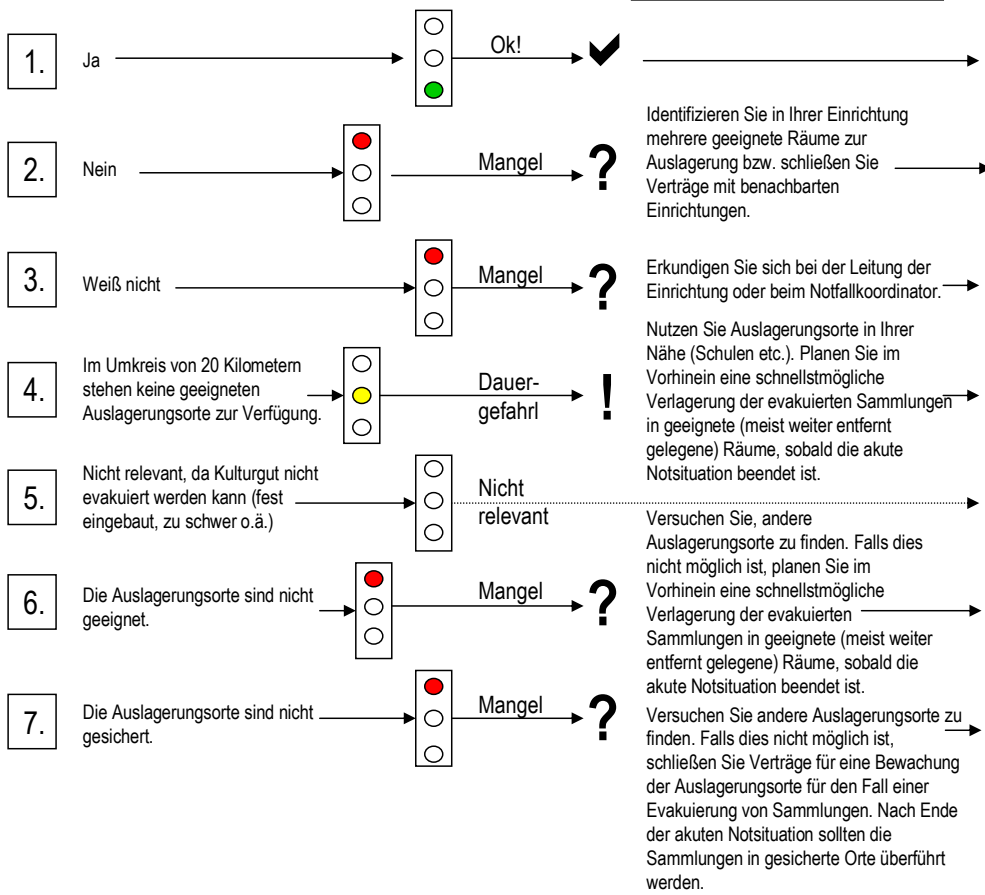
1. Ja

Ok!

2. Nein

Mangel

?

Identifizieren Sie in Ihrer Einrichtung mehrere geeignete Räume zur Auslagerung bzw. schließen Sie Verträge mit benachbarten Einrichtungen.

3. Weiß nicht

Mangel

?

Erkundigen Sie sich bei der Leitung der Einrichtung oder beim Notfallkoordinator.

4. Im Umkreis von 20 Kilometern stehen keine geeigneten Auslagerungsorte zur Verfügung.

Dauergefahr!

!

Nutzen Sie Auslagerungsorte in Ihrer Nähe (Schulen etc.). Planen Sie im Vorhinein eine schnellstmögliche Verlagerung der evakuierten Sammlungen in geeignete (meist weiter entfernt gelegene) Räume, sobald die akute Notsituation beendet ist.

5. Nicht relevant, da Kulturgut nicht evakuiert werden kann (fest eingebaut, zu schwer o.ä.)

Nicht relevant

6. Die Auslagerungsorte sind nicht geeignet.

Mangel

?

Versuchen Sie, andere Auslagerungsorte zu finden. Falls dies nicht möglich ist, planen Sie im Vorhinein eine schnellstmögliche Verlagerung der evakuierten Sammlungen in geeignete (meist weiter entfernt gelegene) Räume, sobald die akute Notsituation beendet ist.

7. Die Auslagerungsorte sind nicht gesichert.

Mangel

?

Versuchen Sie andere Auslagerungsorte zu finden. Falls dies nicht möglich ist, schließen Sie Verträge für eine Bewachung der Auslagerungsorte für den Fall einer Evakuierung von Sammlungen. Nach Ende der akuten Notsituation sollten die Sammlungen in gesicherte Orte überführt werden.